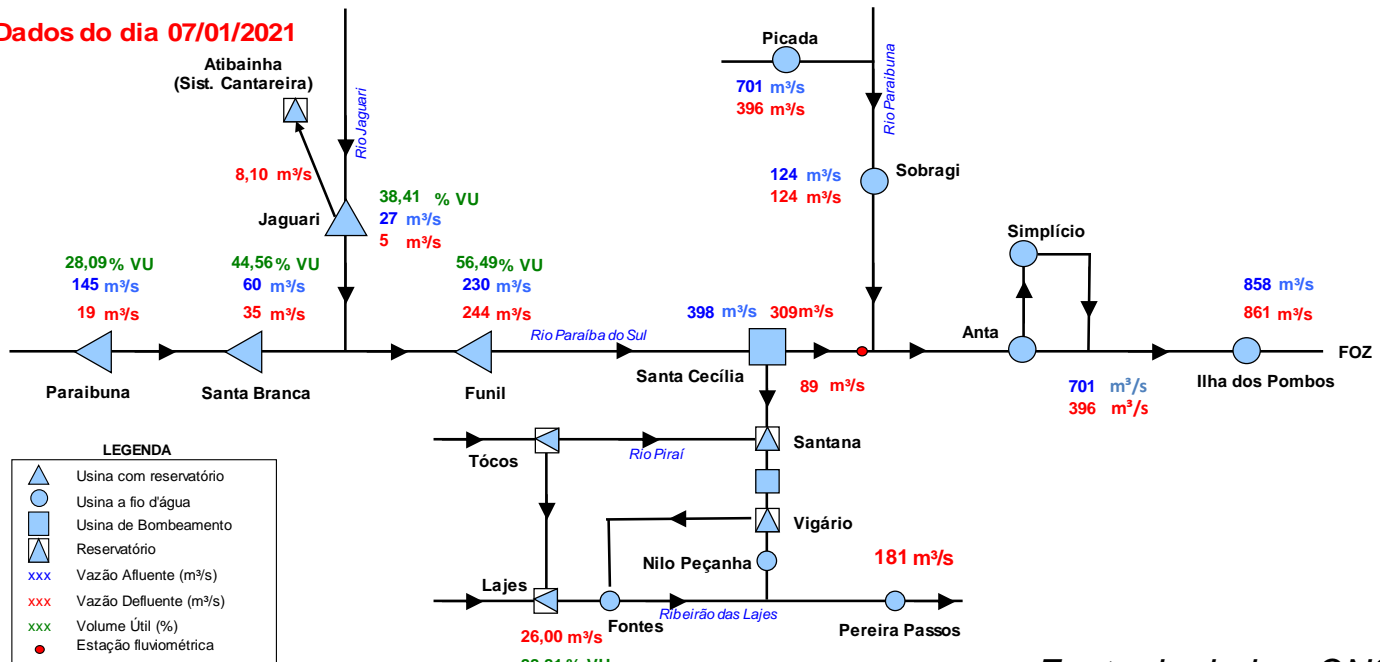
Dados do dia 07/01/2021

Atibainha (Sist. Cantareira)

Rio Jaguari

8,10 m³/s

Jaguari

38,41 % VU
27 m³/s
5 m³/s

28,09 % VU
145 m³/s
19 m³/s

44,56 % VU
60 m³/s
35 m³/s

56,49 % VU
230 m³/s
244 m³/s

Paraibuna

Santa Branca

Funil

Rio Paraíba do Sul

Picada

701 m³/s
396 m³/s

Rio Paraibuna

124 m³/s
124 m³/s

Sobragi

Simplício

398 m³/s 309m³/s

Santa Cecília

89 m³/s

Anta

858 m³/s
861 m³/s

FOZ

701 m³/s
396 m³/s

Ilha dos Pombos

LEGENDA
Usina com reservatório
Usina a fio d'água
Usina de Bombeamento
Reservatório
xxx Vazão Afluente (m³/s)
xxx Vazão Defluente (m³/s)
xxx Volume Útil (%)
Estação fluviométrica

Tócos

Rio Piraí

Santana

Vigário

Nilo Peçanha

181 m³/s

Lajes

Fontes

Ribeirão das Lajes

Pereira Passos

26,00 m³/s

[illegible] % VU

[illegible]